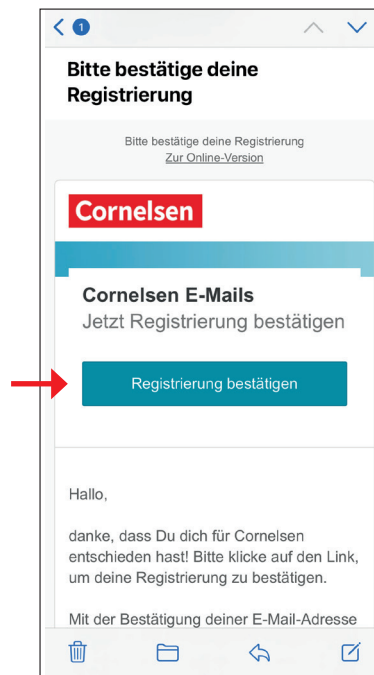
1

Bitte bestätige deine Registrierung

Bitte bestätige deine Registrierung
Zur Online-Version

Cornelsen

Cornelsen E-Mails
Jetzt Registrierung bestätigen

Registrierung bestätigen

Hallo,

danke, dass Du dich für Cornelsen entschieden hast! Bitte klicke auf den Link, um deine Registrierung zu bestätigen.

Mit der Bestätigung deiner E-Mail-Adresse